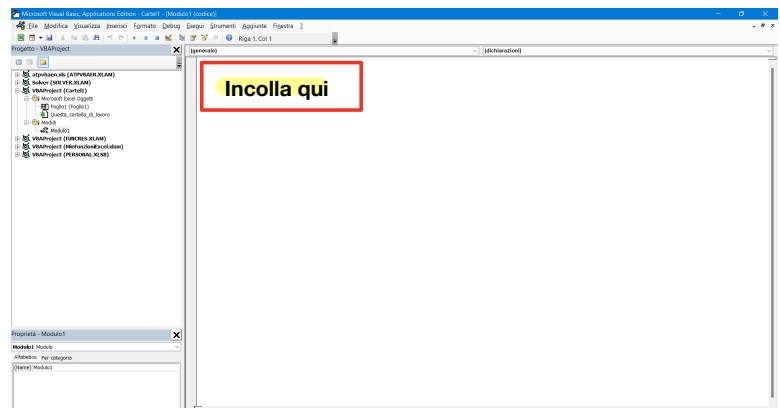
Microsoft Visual Basic, Applications Edition - Cartel1 - [Modulo1 (codice)]

File Modifica Visualizza Inserisci Formato Debug Esegui Strumenti Aggiunte Finestra ?

Riga 1, Col 1

Progetto - VBAProject

atpvbaen.xls (ATPVBAEN.XLAM)
Solver (SOLVER.XLAM)
VBAProject (Cartel1)
Microsoft Excel Oggetti
Foglio1 (Foglio1)
Questa_cartella_di_lavoro
Moduli
Modulo1
VBAProject (FUNCRES.XLAM)
VBAProject (MieFunzioniExcel.xlam)
VBAProject (PERSONAL.XLSB)

Proprietà - Modulo1

Modulo1 Modulo

Alfabetico Per categoria

(Name) Modulo1

(generale)

(dichiarazioni)

Incolla qui